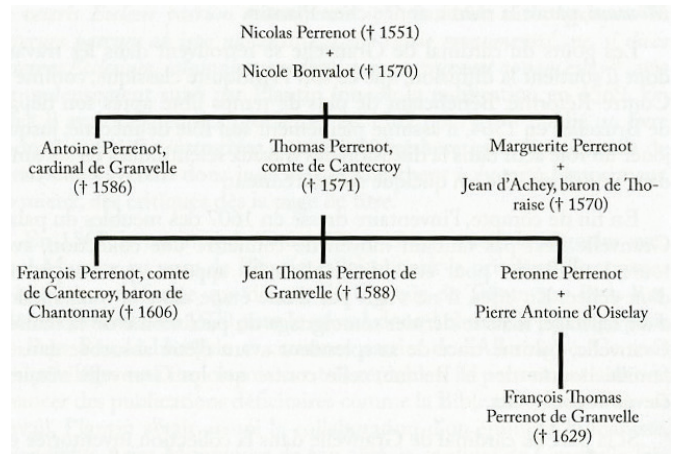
Nicolas Perrenot († 1551)
+
Nicole Bonvalot († 1570)

Antoine Perrenot, cardinal de Granvelle († 1586)

Thomas Perrenot, comte de Cantecroy († 1571)

Marguerite Perrenot
+
Jean d'Achey, baron de Thoraise († 1570)

François Perrenot, comte de Cantecroy, baron de Chantonnay († 1606)

Jean Thomas Perrenot de Granvelle († 1588)

Peronne Perrenot
+
Pierre Antoine d'Oiselay

François Thomas Perrenot de Granvelle († 1629)